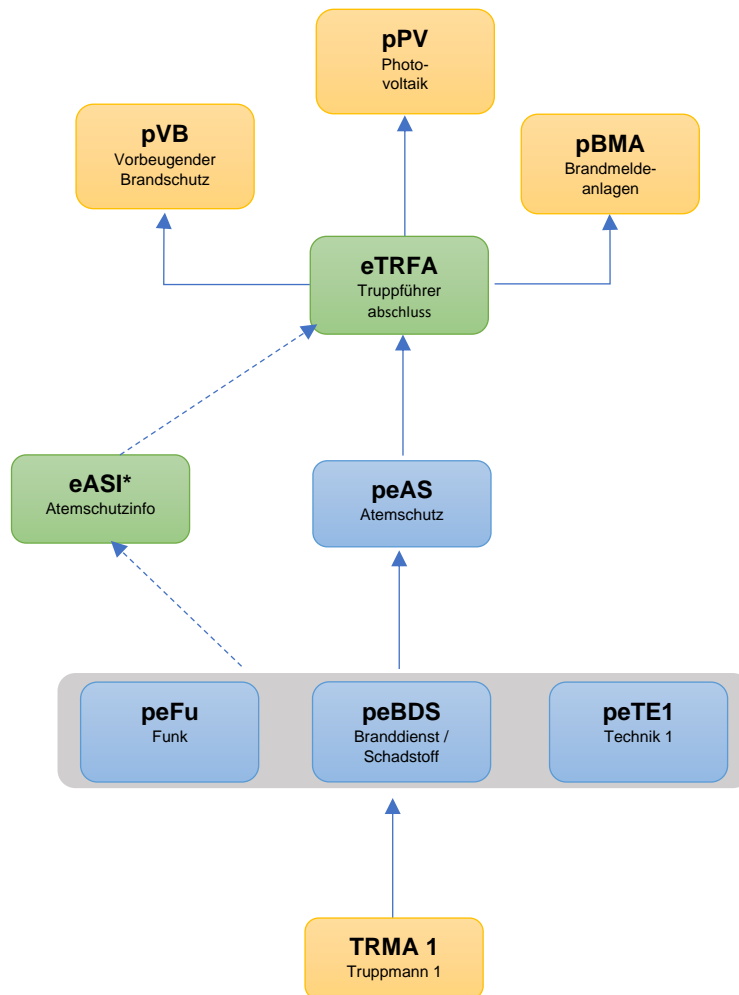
pPV
Photovoltaik

pVB
Vorbeugender Brandschutz

pBMA
Brandmeldeanlagen

eTRFA
Truppführer abschluss

eASI*
Atemschutzinfo

peAS
Atemschutz

peFu
Funk

peBDS
Branddienst / Schadstoff

peTE1
Technik 1

TRMA 1
Truppmann 1